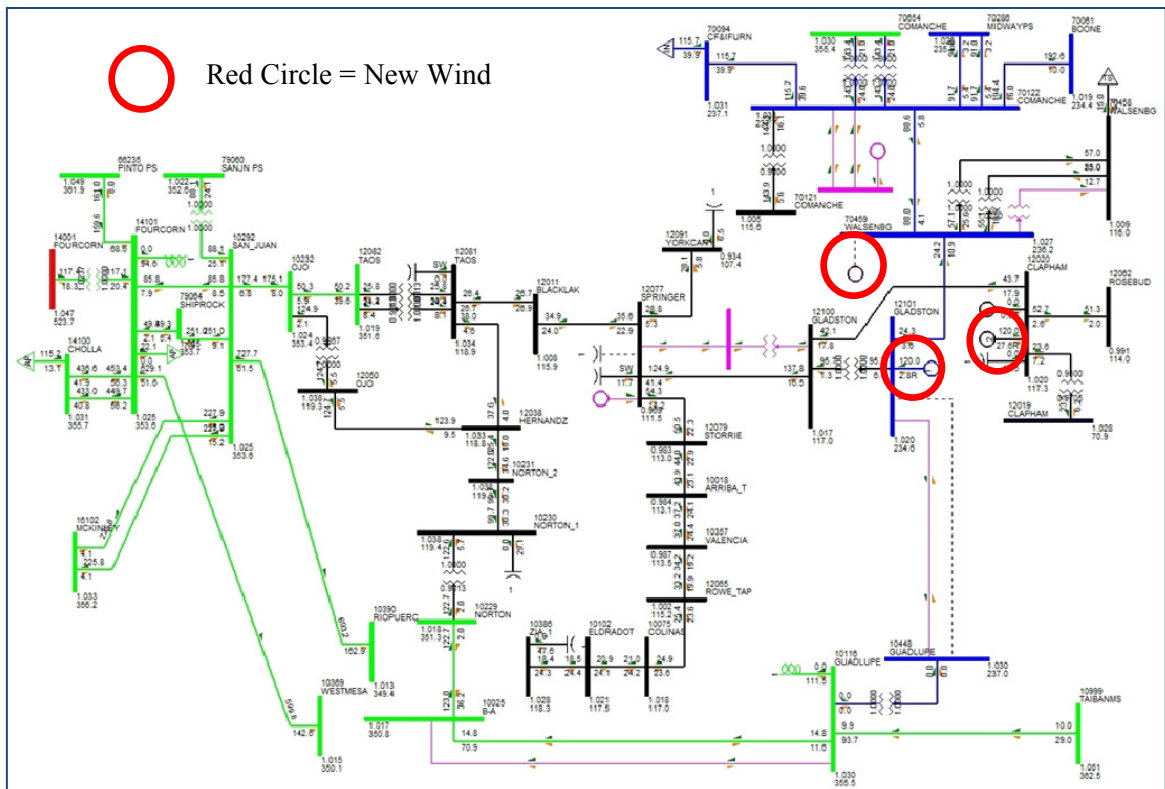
Red Circle = New Wind

66235 PINTO PS
79060 SANJN PS
1.049 361.9
1.022 352.6
1.0000 1.0000
14001 FOURCORN
14101 FOURCORN
10292 SAN_JUAN
1.047 523.7
79054 SHIPROCK
14100 CHOLLA
1.031 355.7
1.025 353.6
1.025 353.6
10292 OJO
12062 TAOS
12081 TAOS
1.024 353.4
1.019 351.6
1.034 118.9
12050 OJO
1.038 119.3
12038 HERNANDZ
1.033 118.8
10231 NORTON_2
10230 NORTON_1
1.038 119.4
16102 MCKINLEY
1.033 355.2
10390 RIOPUERC
1.018 351.3
10229 NORTON
10369 WESTMESA
1.013 349.4
1.017 350.8
1.015 350.1
10025 B-A
12011 BLACKLAK
1.008 115.9
12077 SPRINGER
12091 YORKCAN
0.934 107.4
12079 STORRIE
10018 ARRIBA_T
10357 VALENCIA
12065 ROWE_TAP
10075 COLINAS
10386 ZIA_1
10102 ELDRADOT
1.028 118.3
1.021 117.5
1.018 117.0
70094 CF&IFURN
1.031 237.1
70554 COMANCHE
1.030 355.4
70286 MIDWAYPS
70061 BOONE
70122 COMANCHE
1.019 234.4
70458 WALSENBG
70121 COMANCHE
1.005 115.6
70459 WALSENBG
1.027 236.2
1.009 116.0
12020 CLAPHAM
12062 ROSEBUD
0.991 114.0
12100 GLADSTON
12101 GLADSTON
1.017 117.0
1.020 234.0
1.020 117.3
12019 CLAPHAM
1.028 70.9
10448 GUADLUPE
1.030 237.0
10116 GUADLUPE
10999 TAIBANMS
1.051 362.5
1.030 355.5
SW